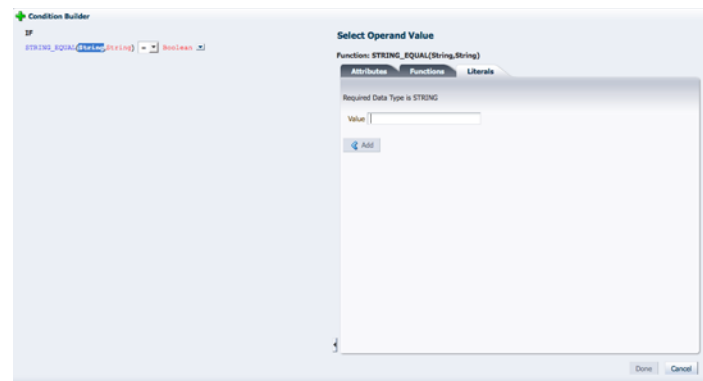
Condition Builder

IF

STRING_EQUAL(String,String) = Boolean

Select Operand Value

Function: STRING_EQUAL(String,String)

Attributes Functions Literals

Required Data Type is STRING

Value

Add

Done Cancel